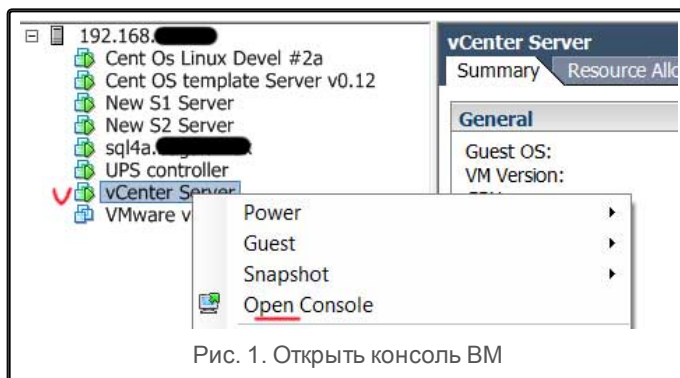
192.168.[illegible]
Cent Os Linux Devel #2a
Cent OS template Server v0.12
New S1 Server
New S2 Server
sql4a.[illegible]
UPS controller
vCenter Server
VMware v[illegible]

vCenter Server
Summary
Resource Allo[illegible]
General
Guest OS:
VM Version:

Power
Guest
Snapshot
Open Console

Рис. 1. Открыть консоль ВМ